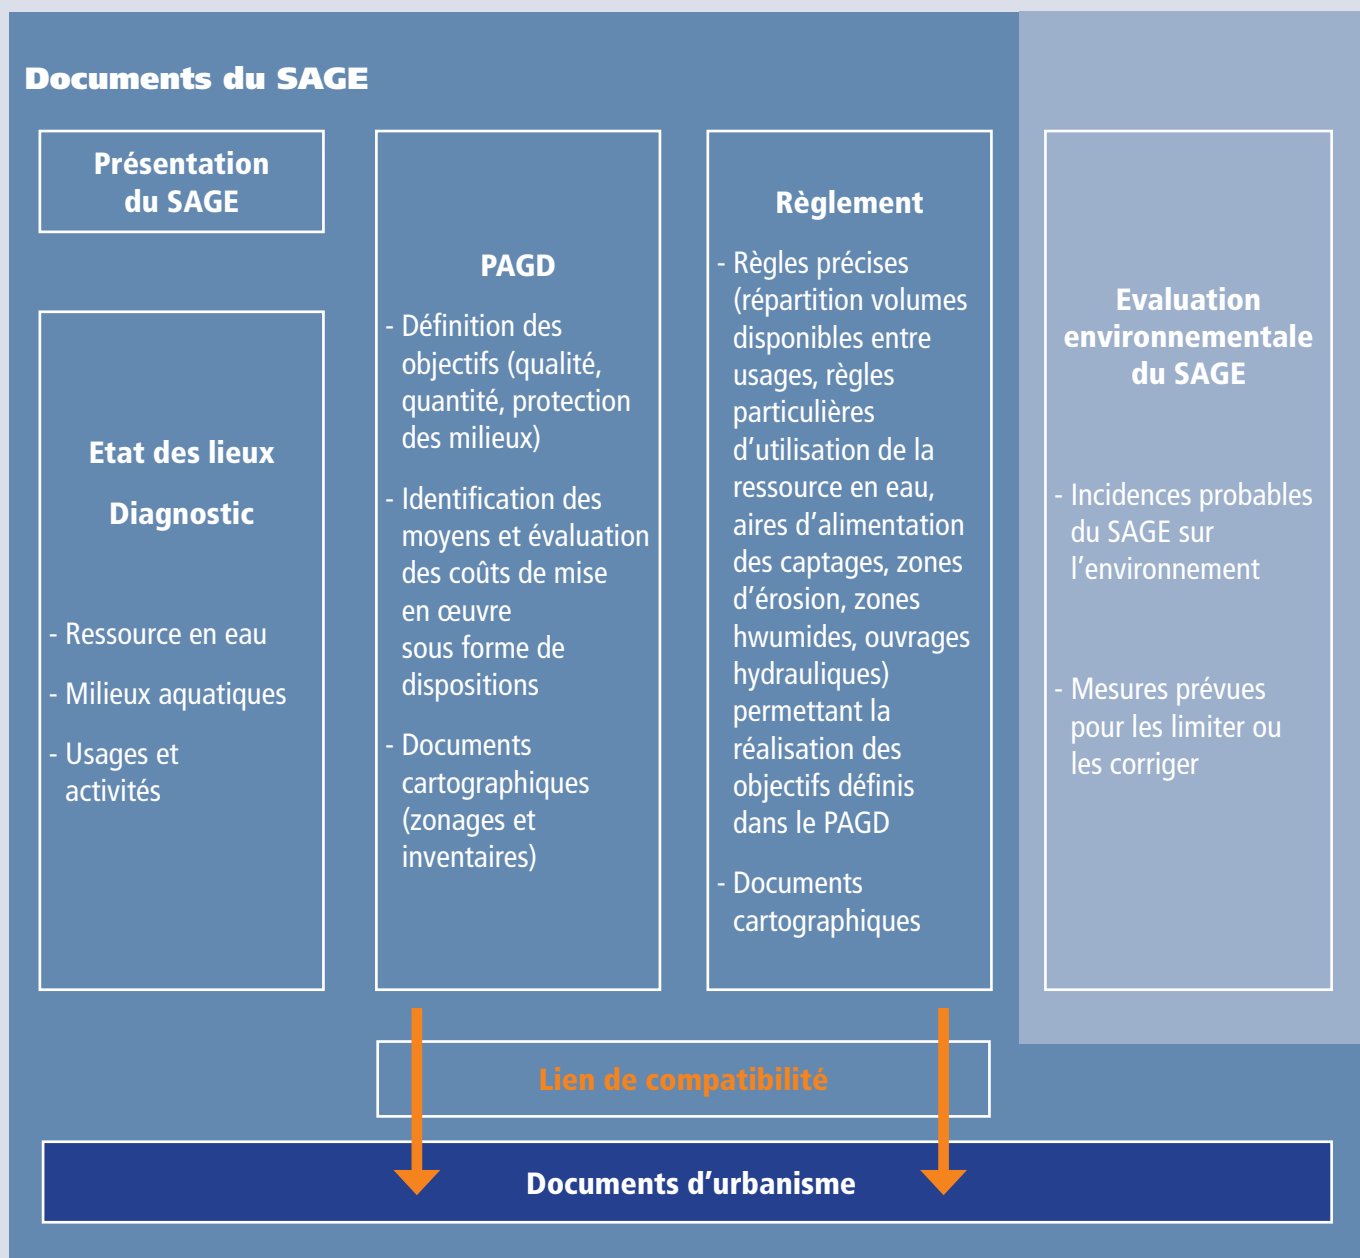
Documents du SAGE

Présentation du SAGE

Etat des lieux

Diagnostic

- Ressource en eau

- Milieux aquatiques

- Usages et activités

PAGD

- Définition des objectifs (qualité, quantité, protection des milieux)

- Identification des moyens et évaluation des coûts de mise en œuvre sous forme de dispositions

- Documents cartographiques (zonages et inventaires)

Règlement

- Règles précises (répartition volumes disponibles entre usages, règles particulières d'utilisation de la ressource en eau, aires d'alimentation des captages, zones d'érosion, zones hwumides, ouvrages hydrauliques) permettant la réalisation des objectifs définis dans le PAGD

- Documents cartographiques

Evaluation environnementale du SAGE

- Incidences probables du SAGE sur l'environnement

- Mesures prévues pour les limiter ou les corriger

Lien de compatibilité

Documents d'urbanisme